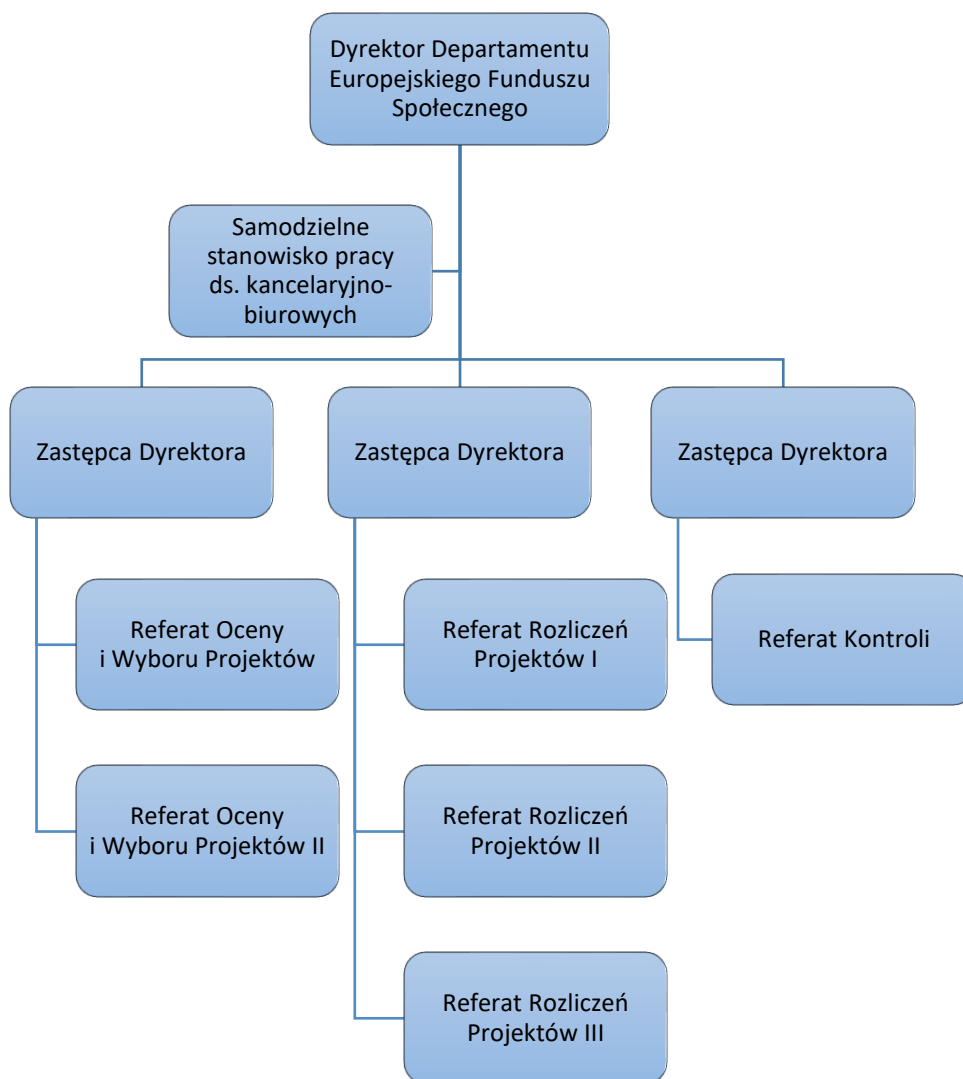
Dyrektor Departamentu Europejskiego Funduszu Społecznego

Samodzielne stanowisko pracy ds. kancelaryjno-biurowych

Zastępca Dyrektora

Zastępca Dyrektora

Zastępca Dyrektora

Referat Oceny i Wyboru Projektów

Referat Oceny i Wyboru Projektów II

Referat Rozliczeń Projektów I

Referat Rozliczeń Projektów II

Referat Rozliczeń Projektów III

Referat Kontroli